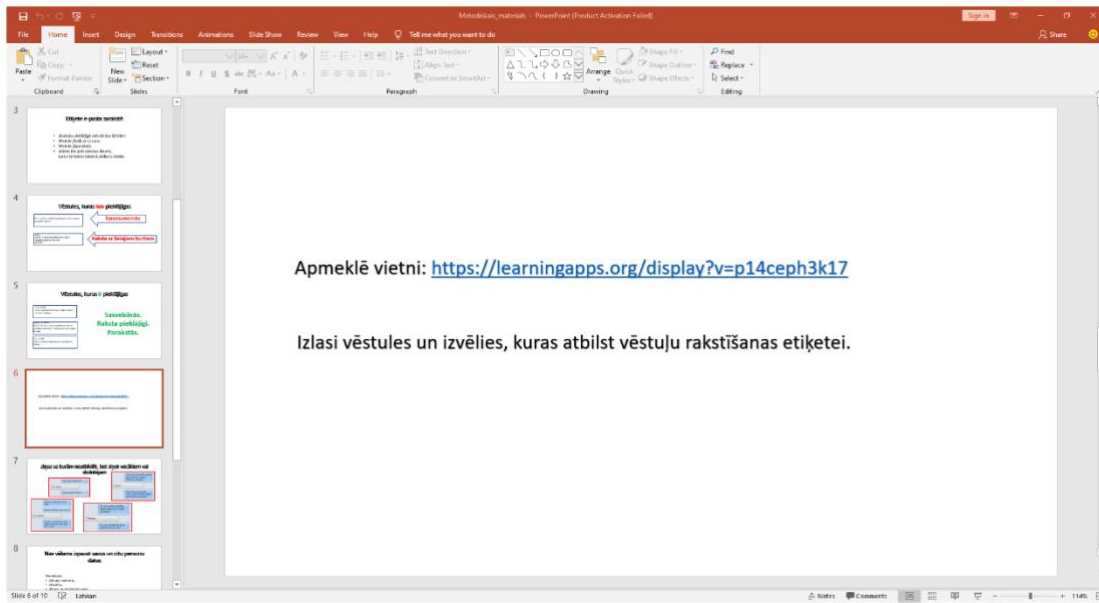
Metodiskais_materials - PowerPoint (Product Activation Failed)

Sign in

File Home Insert Design Transitions Animations Slide Show Review View Help Tell me what you want to do

Share

Paste Cut Copy Format Painter Clipboard
New Slide Layout Reset Section Slides
Font
Text Direction Align Text Convert to SmartArt Paragraph
Arrange Quick Styles Shape Fill Shape Outline Shape Effects Drawing
Find Replace Select Editing

3
Iitējete e-pasta saraksti
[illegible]

4
Vēstules, kuras nav pieklājīgas
Sasveicinoties
Saklūts ar lielajiem burtiem

5
Vēstules, kuras ir pieklājīgas
Sasveicināts. Rakstā pieklājīgi. Paraksts.

6
Apmeklē vietni: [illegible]
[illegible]

7
Jāņa ar kurām noteikti, bet dēļ vecākiem vai skolotājam
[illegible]

8
Nav vēlams izpaust savus un citu personu datus
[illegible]

Apmeklē vietni: https://learningapps.org/display?v=p14ceph3k17

Izlasi vēstules un izvēlies, kuras atbilst vēstuļu rakstīšanas etiķetei.

Slide 6 of 10 Latvian
Notes Comments 114%